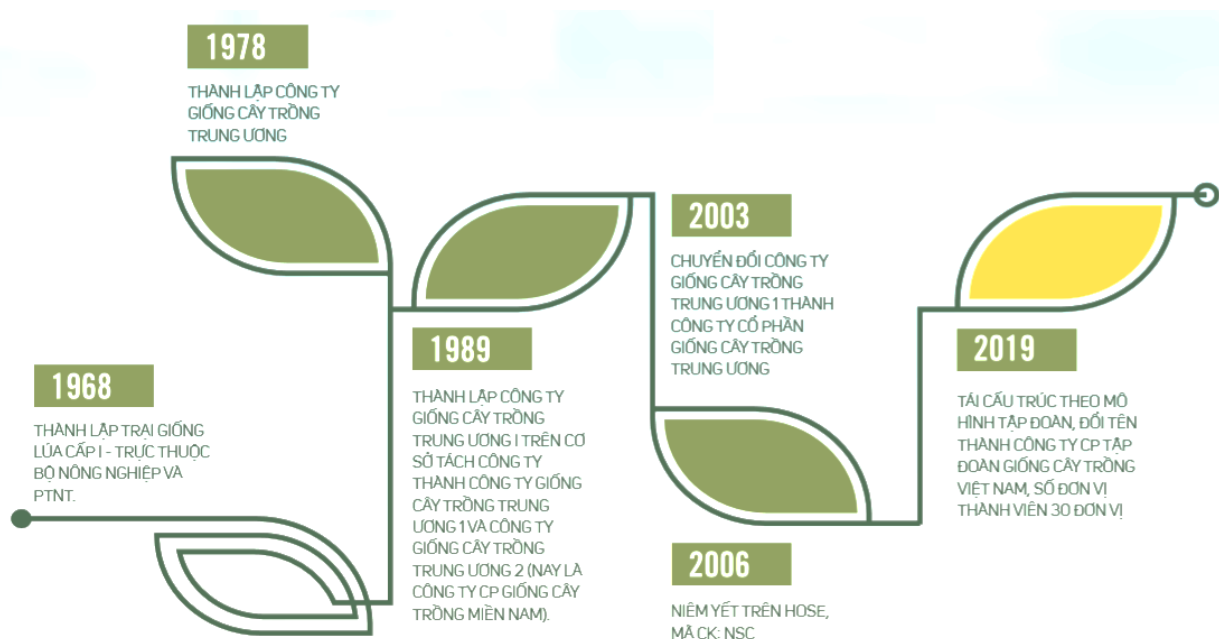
1978

THÀNH LẬP CÔNG TY GIỐNG CÂY TRỒNG TRUNG ƯƠNG

1968

THÀNH LẬP TRẠI GIỐNG LÚA CẤP I - TRỰC THUỘC BỘ NÔNG NGHIỆP VÀ PTNT.

1989

THÀNH LẬP CÔNG TY GIỐNG CÂY TRỒNG TRUNG ƯƠNG I TRÊN CƠ SỞ TÁCH CÔNG TY THÀNH CÔNG TY GIỐNG CÂY TRỒNG TRUNG ƯƠNG 1 VÀ CÔNG TY GIỐNG CÂY TRỒNG TRUNG ƯƠNG 2 (NAY LÀ CÔNG TY CP GIỐNG CÂY TRỒNG MIỀN NAM).

2003

CHUYỂN ĐỔI CÔNG TY GIỐNG CÂY TRỒNG TRUNG ƯƠNG 1 THÀNH CÔNG TY CỔ PHẦN GIỐNG CÂY TRỒNG TRUNG ƯƠNG

2006

NIÊM YẾT TRÊN HOSE, MÃ CK: NSC

2019

TÁI CẤU TRÚC THEO MÔ HÌNH TẬP ĐOÀN, ĐỔI TÊN THÀNH CÔNG TY CP TẬP ĐOÀN GIỐNG CÂY TRỒNG VIỆT NAM, SỐ ĐƠN VỊ THÀNH VIÊN 30 ĐƠN VỊ